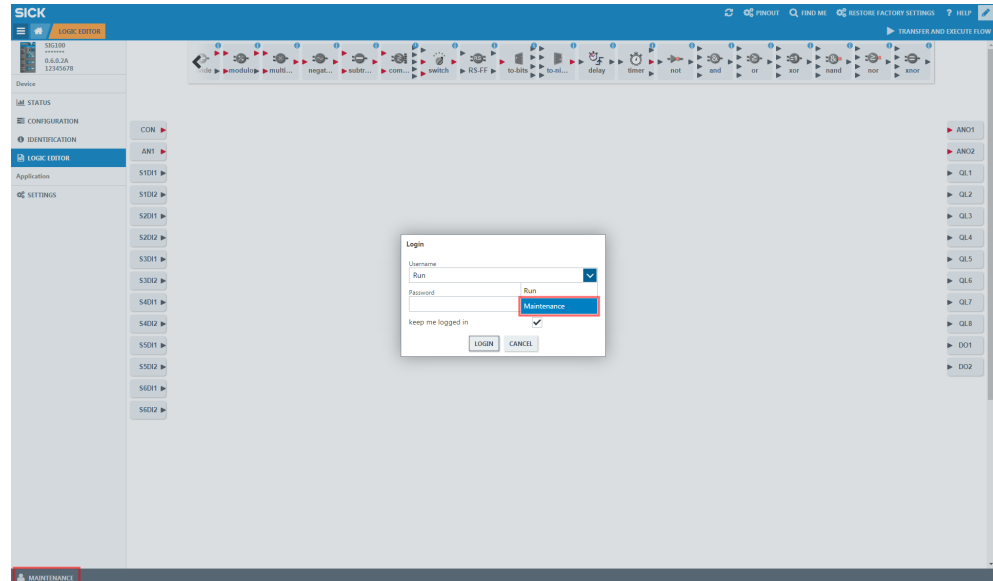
SICK

PINOUT FIND ME RESTORE FACTORY SETTINGS ? HELP

LOGIC EDITOR

TRANSFER AND EXECUTE FLOW

SIG100
*******
0.6.0.2A
12345678

Device

STATUS

CONFIGURATION

IDENTIFICATION

LOGIC EDITOR

Application

SETTINGS

ide modulo multi... negat... subtr... com... switch RS-FF to-bits to-ni... delay timer not and or xor nand nor xnor

CON
AN1
S1DI1
S1DI2
S2DI1
S2DI2
S3DI1
S3DI2
S4DI1
S4DI2
S5DI1
S5DI2
S6DI1
S6DI2

ANO1
ANO2
QL1
QL2
QL3
QL4
QL5
QL6
QL7
QL8
DO1
DO2

Login

Username
Run

Run
Maintenance

Password

keep me logged in

LOGIN CANCEL

MAINTENANCE